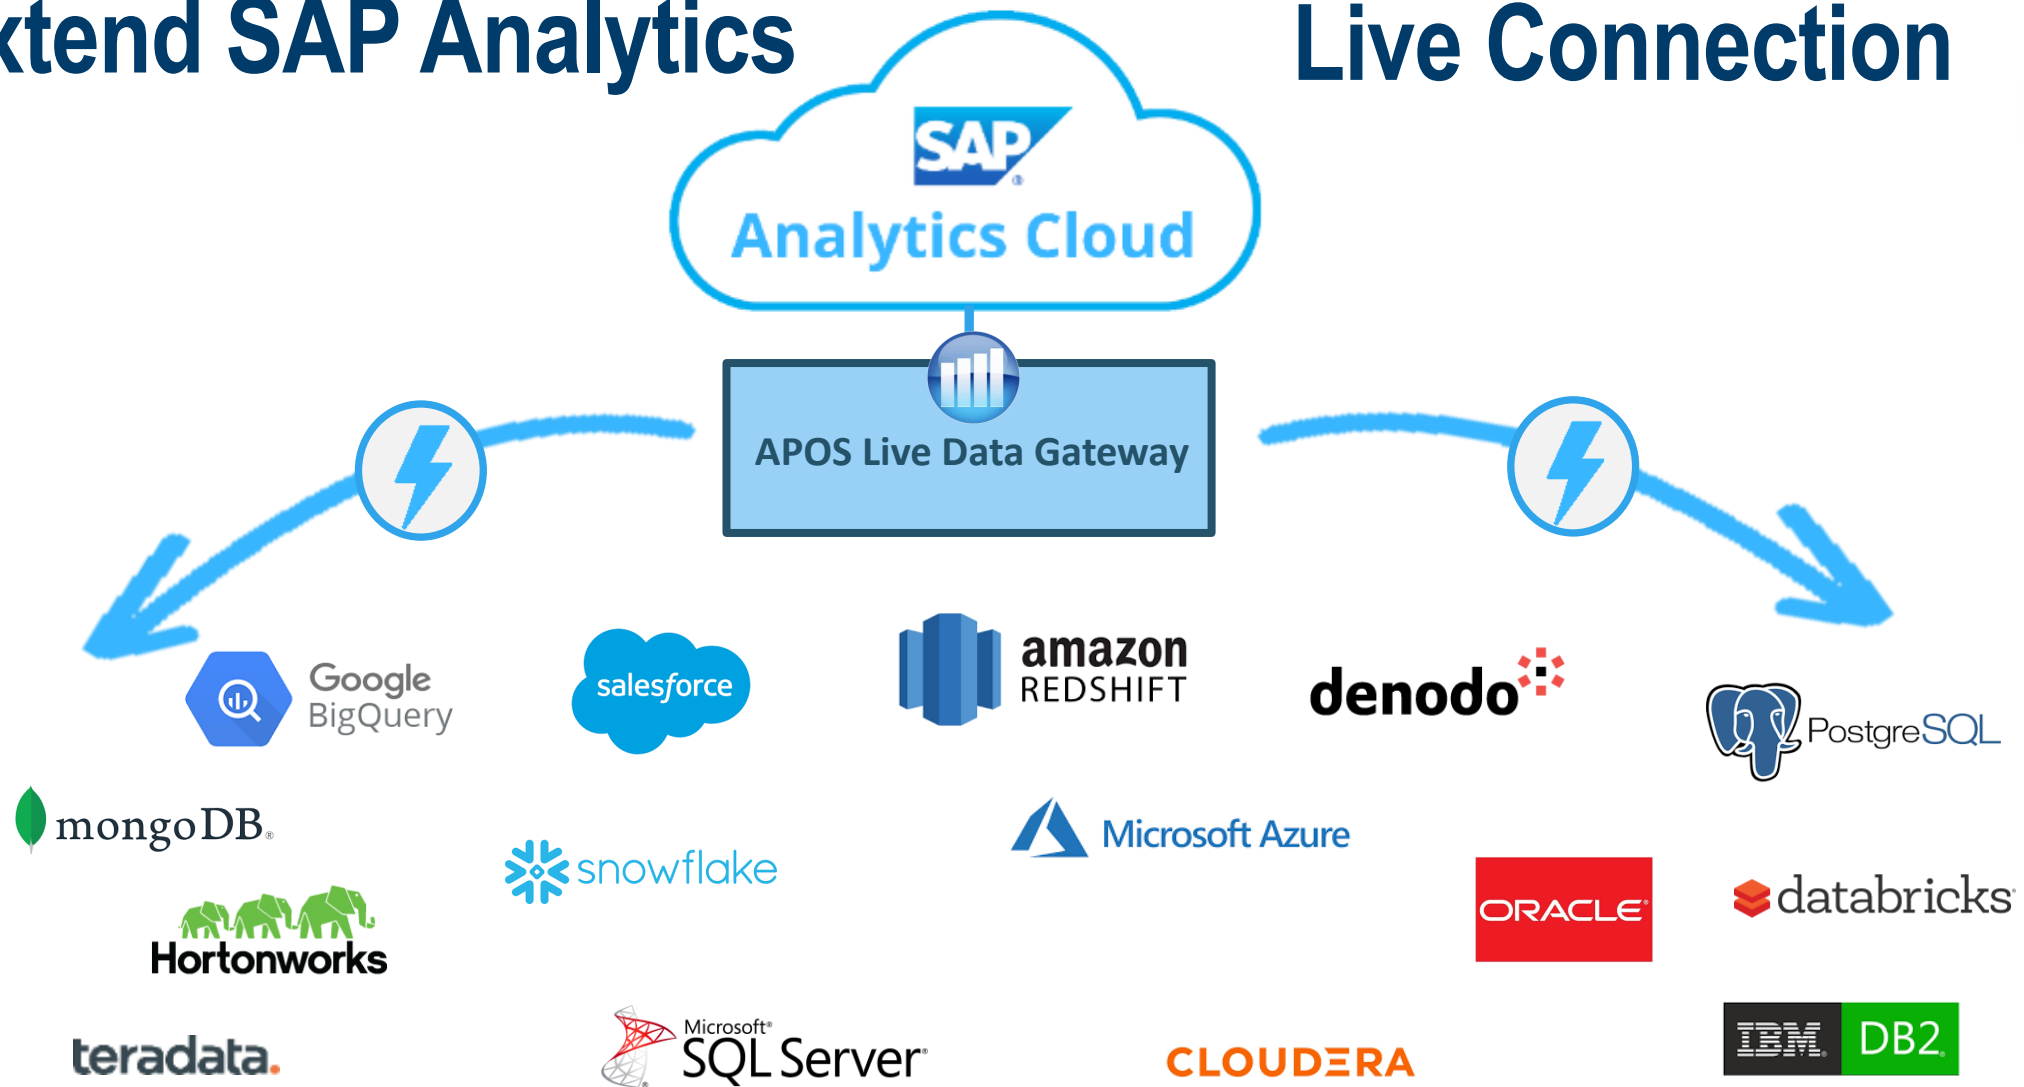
xtend SAP Analytics Live Connection

SAP

Analytics Cloud

APOS Live Data Gateway

Google BigQuery

salesforce

amazon REDSHIFT

denodo

PostgreSQL

mongoDB

snowflake

Microsoft Azure

Hortonworks

ORACLE

databricks

teradata.

Microsoft SQL Server

CLOUDERA

IBM DB2